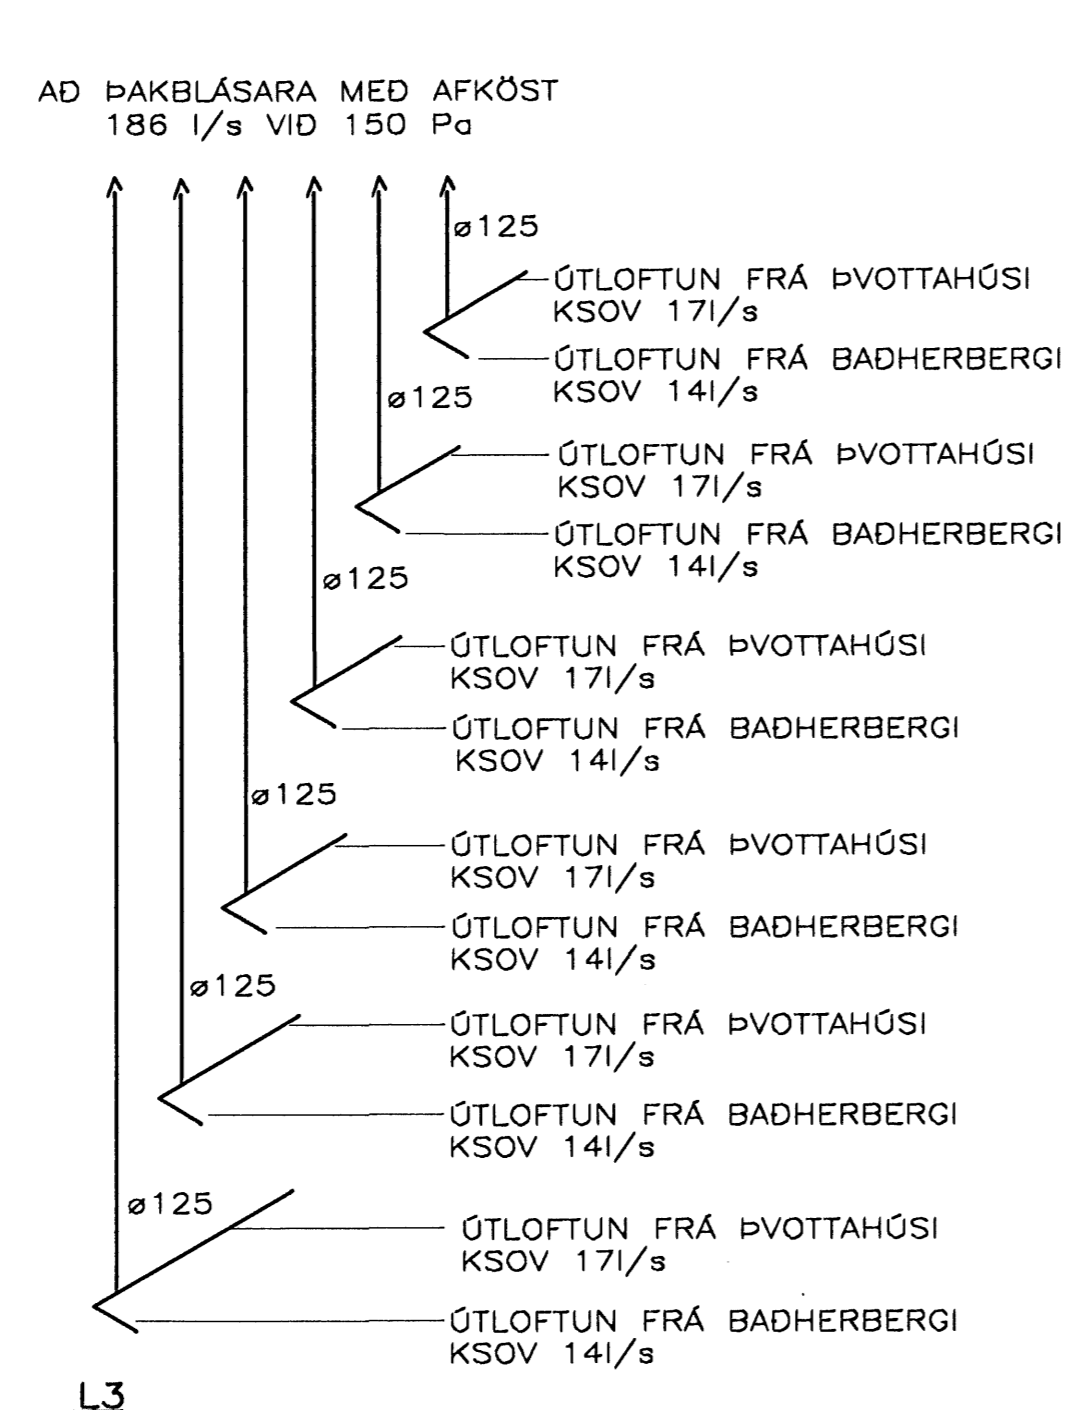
AÐ ÞAKBLÁSARA MEÐ AFKÖST
186 l/s VIÐ 150 Pa

ø125
ÚTLOFTUN FRÁ ÞVOTTAHÚSI
KSOV 17l/s
ÚTLOFTUN FRÁ BAÐHERBERGI
KSOV 14l/s

ø125
ÚTLOFTUN FRÁ ÞVOTTAHÚSI
KSOV 17l/s
ÚTLOFTUN FRÁ BAÐHERBERGI
KSOV 14l/s

ø125
ÚTLOFTUN FRÁ ÞVOTTAHÚSI
KSOV 17l/s
ÚTLOFTUN FRÁ BAÐHERBERGI
KSOV 14l/s

ø125
ÚTLOFTUN FRÁ ÞVOTTAHÚSI
KSOV 17l/s
ÚTLOFTUN FRÁ BAÐHERBERGI
KSOV 14l/s

ø125
ÚTLOFTUN FRÁ ÞVOTTAHÚSI
KSOV 17l/s
ÚTLOFTUN FRÁ BAÐHERBERGI
KSOV 14l/s

ø125
ÚTLOFTUN FRÁ ÞVOTTAHÚSI
KSOV 17l/s
ÚTLOFTUN FRÁ BAÐHERBERGI
KSOV 14l/s

L3